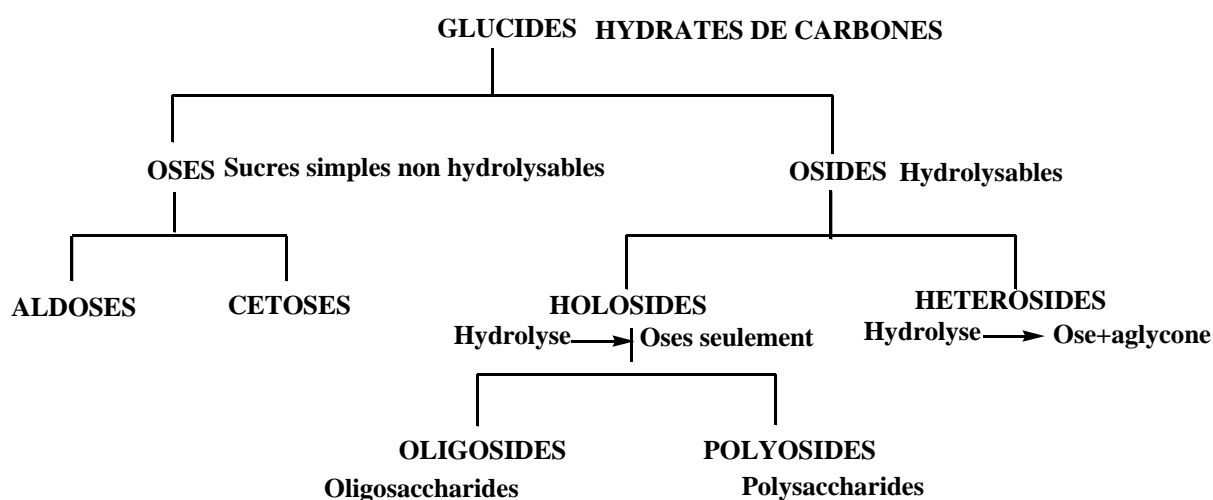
GLUCIDES HYDRATES DE CARBONES

OSES Sucres simples non hydrolysables

OSIDES Hydrolysables

ALDOSES

CETOSES

HOLOSIDES

Hydrolyse → Oses seulement

HETEROSIDES

Hydrolyse → Ose+aglycone

OLIGOSIDES

Oligosaccharides

POLYOSIDES

Polysaccharides